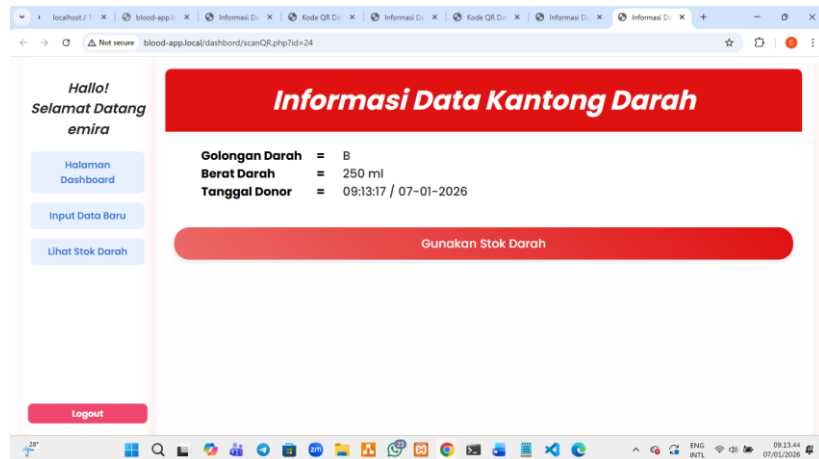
localhost / | blood-app.l | Informasi Da | Kode QR Da | Informasi Da | Kode QR Da | Informasi Da | Informasi Da

Not secure blood-app.local/dashbord/scanQR.php?id=24

Hallo!
Selamat Datang
emira

Halaman Dashboard

Input Data Baru

Lihat Stok Darah

Logout

Informasi Data Kantong Darah

| | | |
|---|---|---|
| Golongan Darah | = | B |
| Berat Darah | = | 250 ml |
| Tanggal Donor | = | 09:13:17 / 07-01-2026 |

Gunakan Stok Darah

28°

ENG INTL

09.13.44
07/01/2026